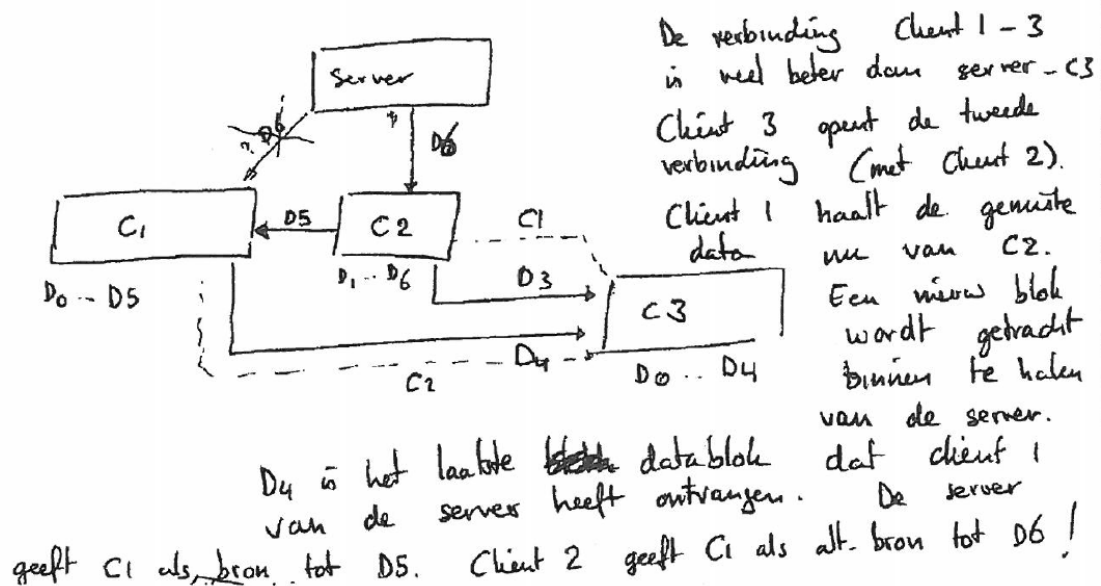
Server

D6

C1

D5

C2

C1

$D_0$ .. D5

$D_1$ .. $D_6$

D3

C3

$D_4$

C2

$D_0$ .. D4

De verbinding Client 1 – 3 is veel beter dan server – C3. Client 3 opent de tweede verbinding (met Client 2). Client 1 haalt de gemiste data nu van C2. Een nieuw blok wordt getracht binnen te halen van de server.

$D_4$ is het laatste datablok dat client 1 van de server heeft ontvangen. De server geeft C1 als bron tot D5. Client 2 geeft C1 als alt. bron tot D6!